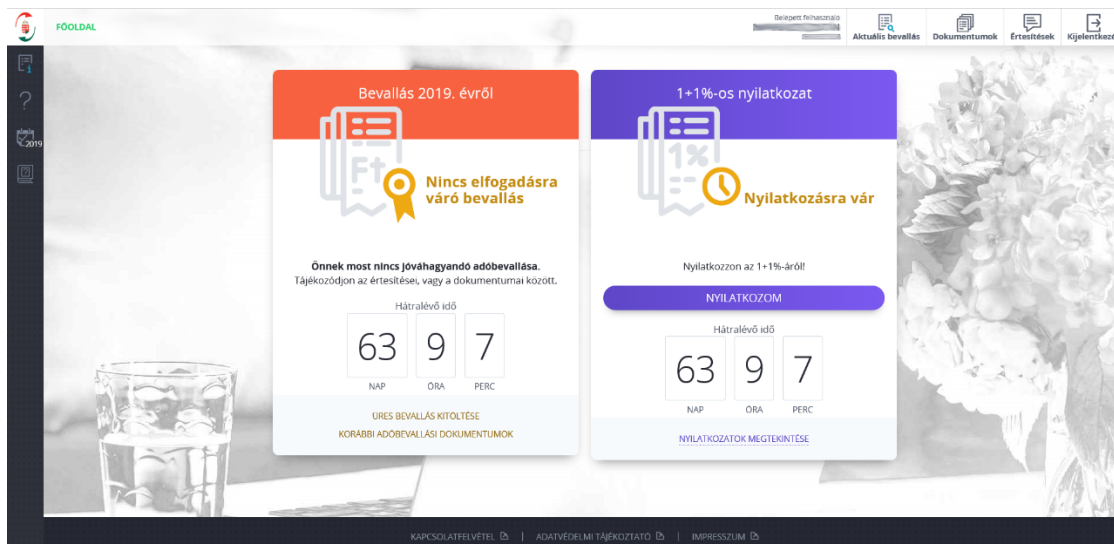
FŐOLDAL

Belépett felhasználó
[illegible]

Aktuális bevallás | Dokumentumok | Értesítések | Kijelentkez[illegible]

2019

Bevallás 2019. évről

Ft

Nincs elfogadásra váró bevallás

**Önnek most nincs jóváhagyandó adóbevallása.** Tájékozódjon az értesítései, vagy a dokumentumai között.

Hátralévő idő

| 63 | 9 | 7 |
|---|---|---|
| NAP | ÓRA | PERC |

ÜRES BEVALLÁS KITÖLTÉSE

KORÁBBI ADÓBEVALLÁSI DOKUMENTUMOK

1+1%-os nyilatkozat

1%

Nyilatkozásra vár

Nyilatkozzon az 1+1%-áról!

NYILATKOZOM

Hátralévő idő

| 63 | 9 | 7 |
|---|---|---|
| NAP | ÓRA | PERC |

NYILATKOZATOK MEGTEKINTÉSE

KAPCSOLATFELVÉTEL | ADATVÉDELMI TÁJÉKOZTATÓ | IMPRESSZUM